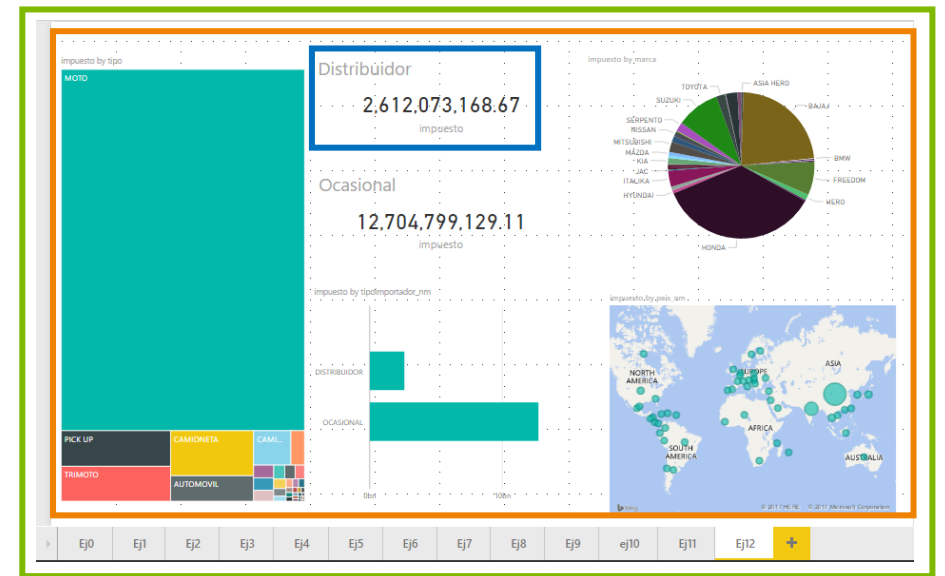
impuesto by tipo

MOTO

PICK UP

CAMIONETA

CAMI...

TRIMOTO

AUTOMOVIL

Distribuidor

2,612,073,168.67

impuesto

Ocasional

12,704,799,129.11

impuesto

impuesto by tipoimportador_nm

DISTRIBUIDOR

OCASIONAL

0bn

10bn

impuesto by marca

TOYOTA

ASIA HERO

SUZUKI

BAJAJ

SERPENTO

NISSAN

MITSUBISHI

MAZDA

KIA

JAC

ITALIKA

HYUNDAI

BMW

FREEDOM

HERO

HONDA

impuesto by pais_nm

NORTH AMERICA

EUROPE

ASIA

AFRICA

SOUTH AMERICA

AUSTRALIA

bing

© 2017 HERE © 2017 Microsoft Corporation

Ej0 Ej1 Ej2 Ej3 Ej4 Ej5 Ej6 Ej7 Ej8 Ej9 ej10 Ej11 Ej12 +